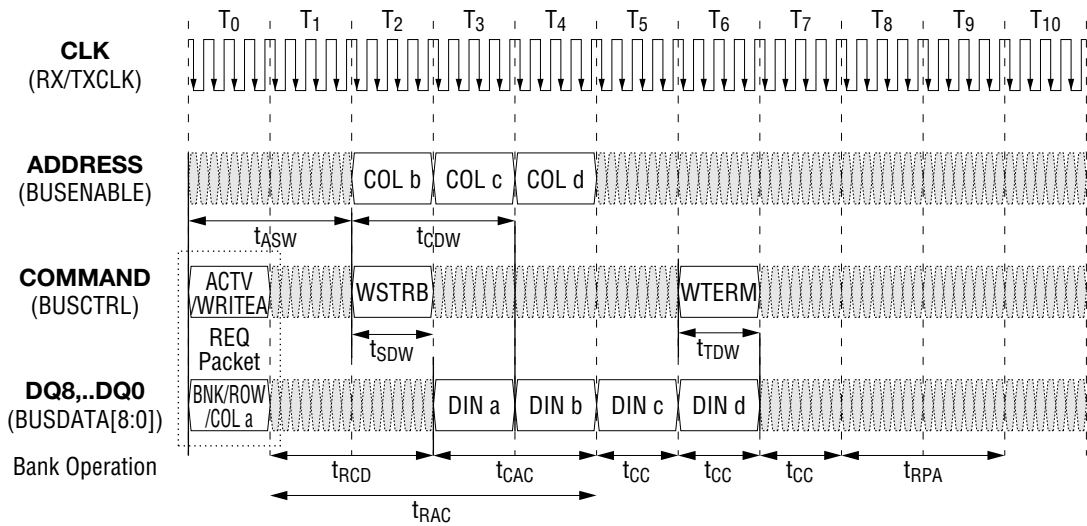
$T_0$ $T_1$ $T_2$ $T_3$ $T_4$ $T_5$ $T_6$ $T_7$ $T_8$ $T_9$ $T_{10}$

**CLK**
(RX/TXCLK)

**ADDRESS**
(BUSENABLE)

COL b COL c COL d

$t_{ASW}$ $t_{CDW}$

**COMMAND**
(BUSCTRL)

ACTV /WRITEA

WSTRB

WTERM

REQ Packet

$t_{SDW}$ $t_{TDW}$

**DQ8,..DQ0**
(BUSDATA[8:0])

BNK/ROW /COL a

DIN a DIN b DIN c DIN d

Bank Operation

$t_{RCD}$ $t_{CAC}$ $t_{CC}$ $t_{CC}$ $t_{CC}$ $t_{RPA}$

$t_{RAC}$